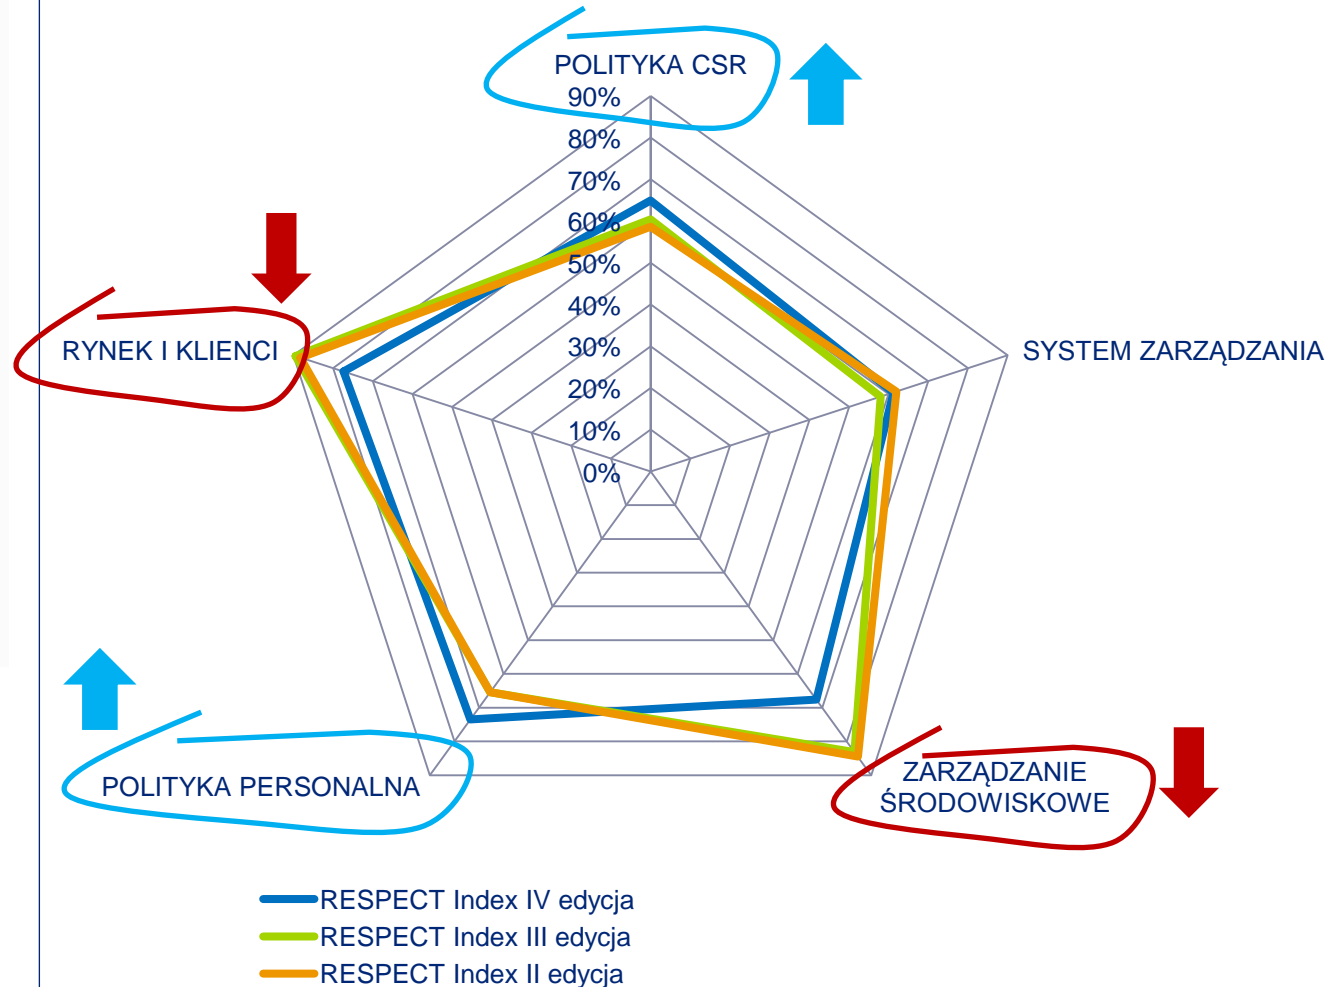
POLITYKA CSR

90%
80%
70%
60%
50%
40%
30%
20%
10%
0%

SYSTEM ZARZĄDZANIA

RYNEK I KLIENCI

ZARZĄDZANIE ŚRODOWISKOWE

POLITYKA PERSONALNA

RESPECT Index IV edycja
RESPECT Index III edycja
RESPECT Index II edycja